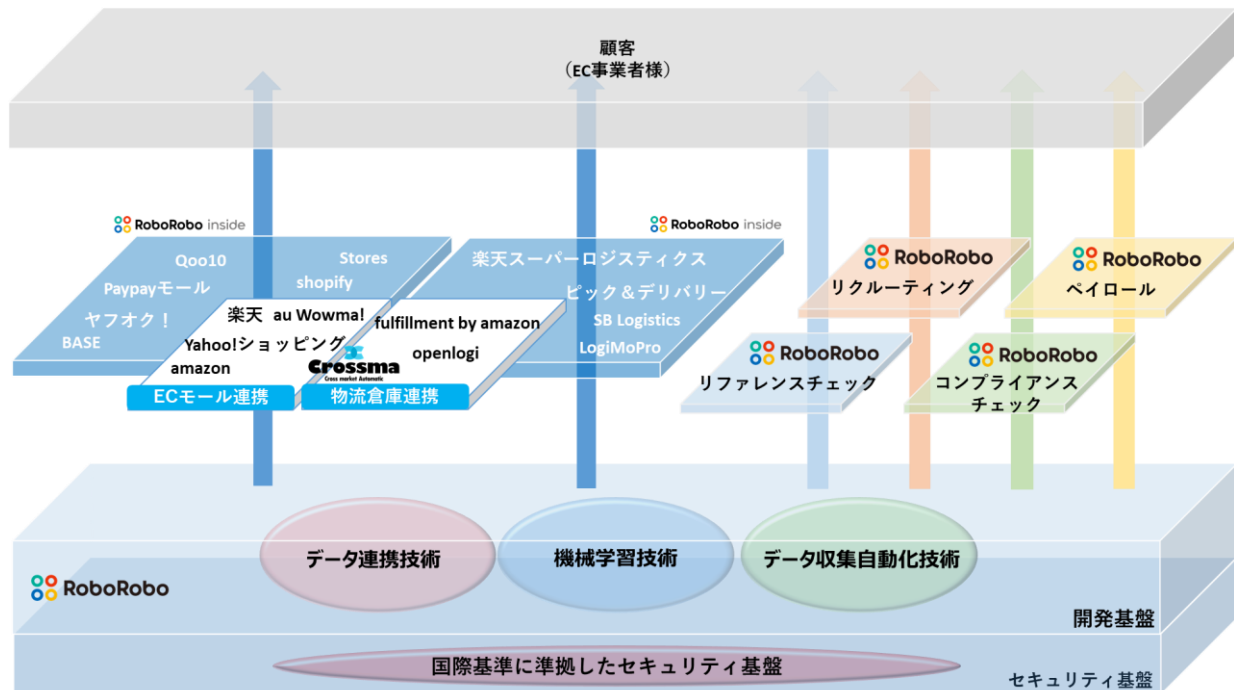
顧客
（EC事業者様）

RoboRobo inside

Qoo10
Stores
Paypayモール
shopify
ヤフオク！
BASE

楽天　au Wowma!
Yahoo!ショッピング
amazon
ECモール連携

fulfillment by amazon
Crossma
Cross market Automatic
openlogi
物流倉庫連携

RoboRobo inside

楽天スーパーロジスティクス
ピック＆デリバリー
SB Logistics
LogiMoPro

RoboRobo
リクルーティング

RoboRobo
ペイロール

RoboRobo
リファレンスチェック

RoboRobo
コンプライアンスチェック

データ連携技術
機械学習技術
データ収集自動化技術

RoboRobo

開発基盤

国際基準に準拠したセキュリティ基盤

セキュリティ基盤